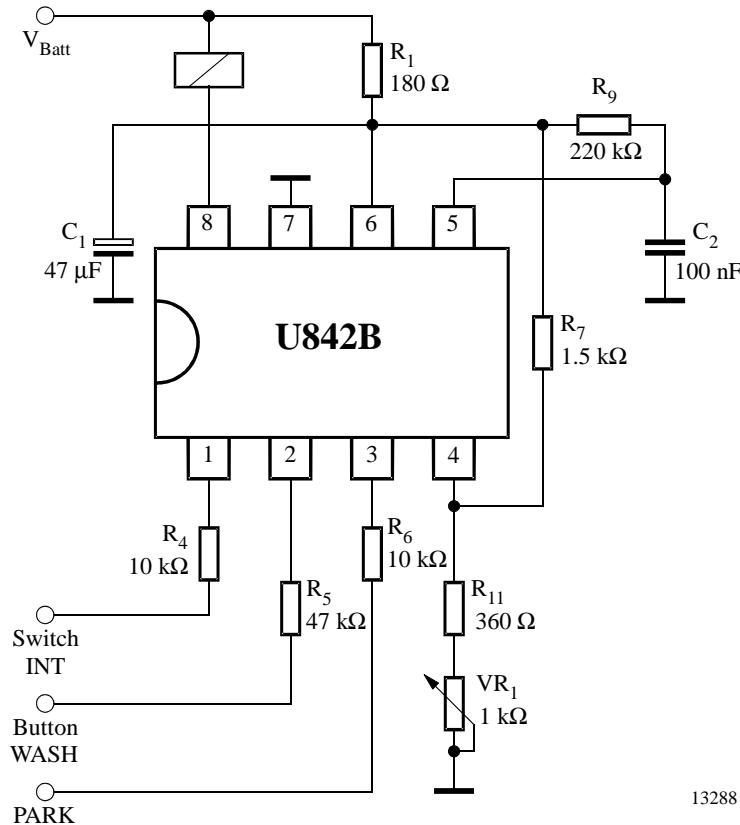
$V_{Batt}$

$R_1$
180 Ω

$R_9$
220 kΩ

$C_1$
47 µF

8 7 6 5

$C_2$
100 nF

U842B

$R_7$
1.5 kΩ

1 2 3 4

$R_4$
10 kΩ

$R_6$
10 kΩ

$R_5$
47 kΩ

$R_{11}$
360 Ω

Switch
INT

$VR_1$
1 kΩ

Button
WASH

PARK

13288